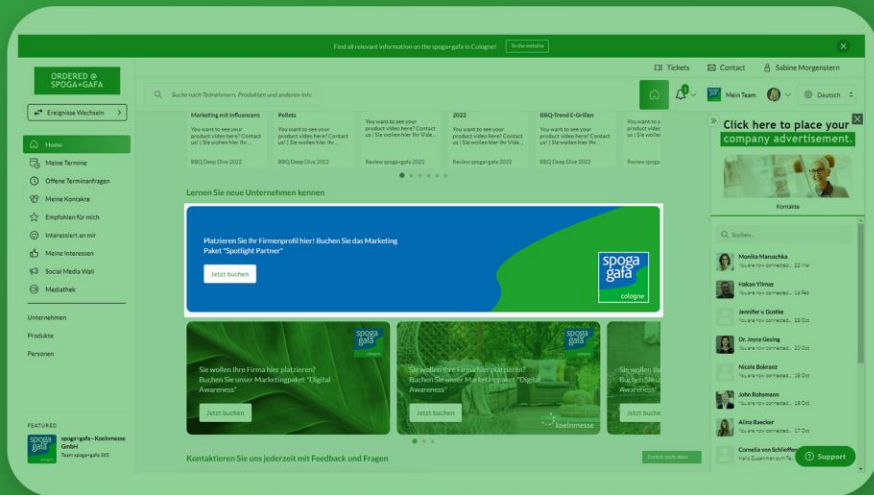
Find all relevant information on the spoga+gafa in Cologne! To the website

ORDERED @ SPOGA+GAFA

Ereignisse Wechseln

Home
Meine Termine
Offene Terminanfragen
Meine Kontakte
Empfohlen für mich
Interessiert an mir
Meine Interessen
Social Media Wall
Mediathek

Unternehmen
Produkte
Personen

FEATURED
spoga+gafa - Koelnmesse GmbH
Team spoga+gafa 360

Tickets Contact Sabine Morgenstern

Suche nach Teilnehmern, Produkten und anderen Info

Mein Team Deutsch

Marketing mit Influencern
You want to see your product video here? Contact us! | Sie wollen hier Ihr...
BBQ Deep Dive 2022

Pellets
You want to see your product video here? Contact us! | Sie wollen hier Ihr...
BBQ Deep Dive 2022

You want to see your product video here? Contact us! | Sie wollen hier Ihr Vide...
Review spoga+gafa 2022

2022
You want to see your product video here? Contact us! | Sie wollen hier Ihr Vide...
Review spoga+gafa 2022

BBQ-Trend E-Grillen
You want to see your product video here? Contact us! | Sie wollen hier Ihr...
BBQ Deep Dive 2022

You want to see your product video here? Contact us! | Sie wollen hier Ihr...
Review spoga+gafa

Lernen Sie neue Unternehmen kennen

Platzieren Sie Ihr Firmenprofil hier! Buchen Sie das Marketing Paket "Spotlight Partner"
Jetzt buchen
spoga gafa cologne

Sie wollen Ihre Firma hier platzieren? Buchen Sie unser Marketingpaket "Digital Awareness"
Jetzt buchen

Sie wollen Ihre Firma hier platzieren? Buchen Sie unser Marketingpaket "Digital Awareness"
Jetzt buchen
koelnmesse

Sie wo
Buchen
Aware
Jetzt

Kontaktieren Sie uns jederzeit mit Feedback und Fragen

Click here to place your company advertisement.
Kontakte

Suchen...
Monika Manuschka You are now connected... 22 Mar
Hakan Yilmaz You are now connected... 16 Feb
Jennifer v. Gustke You are now connected... 26 Oct
Dr. Jonas Gesing You are now connected... 26 Oct
Nicole Bokranz You are now connected... 26 Oct
John Rohsmann You are now connected... 26 Oct
Alina Baecker You are now connected... 26 Oct
Cornelia von Schieffer
Hallo Zusammen zum Te...

Support